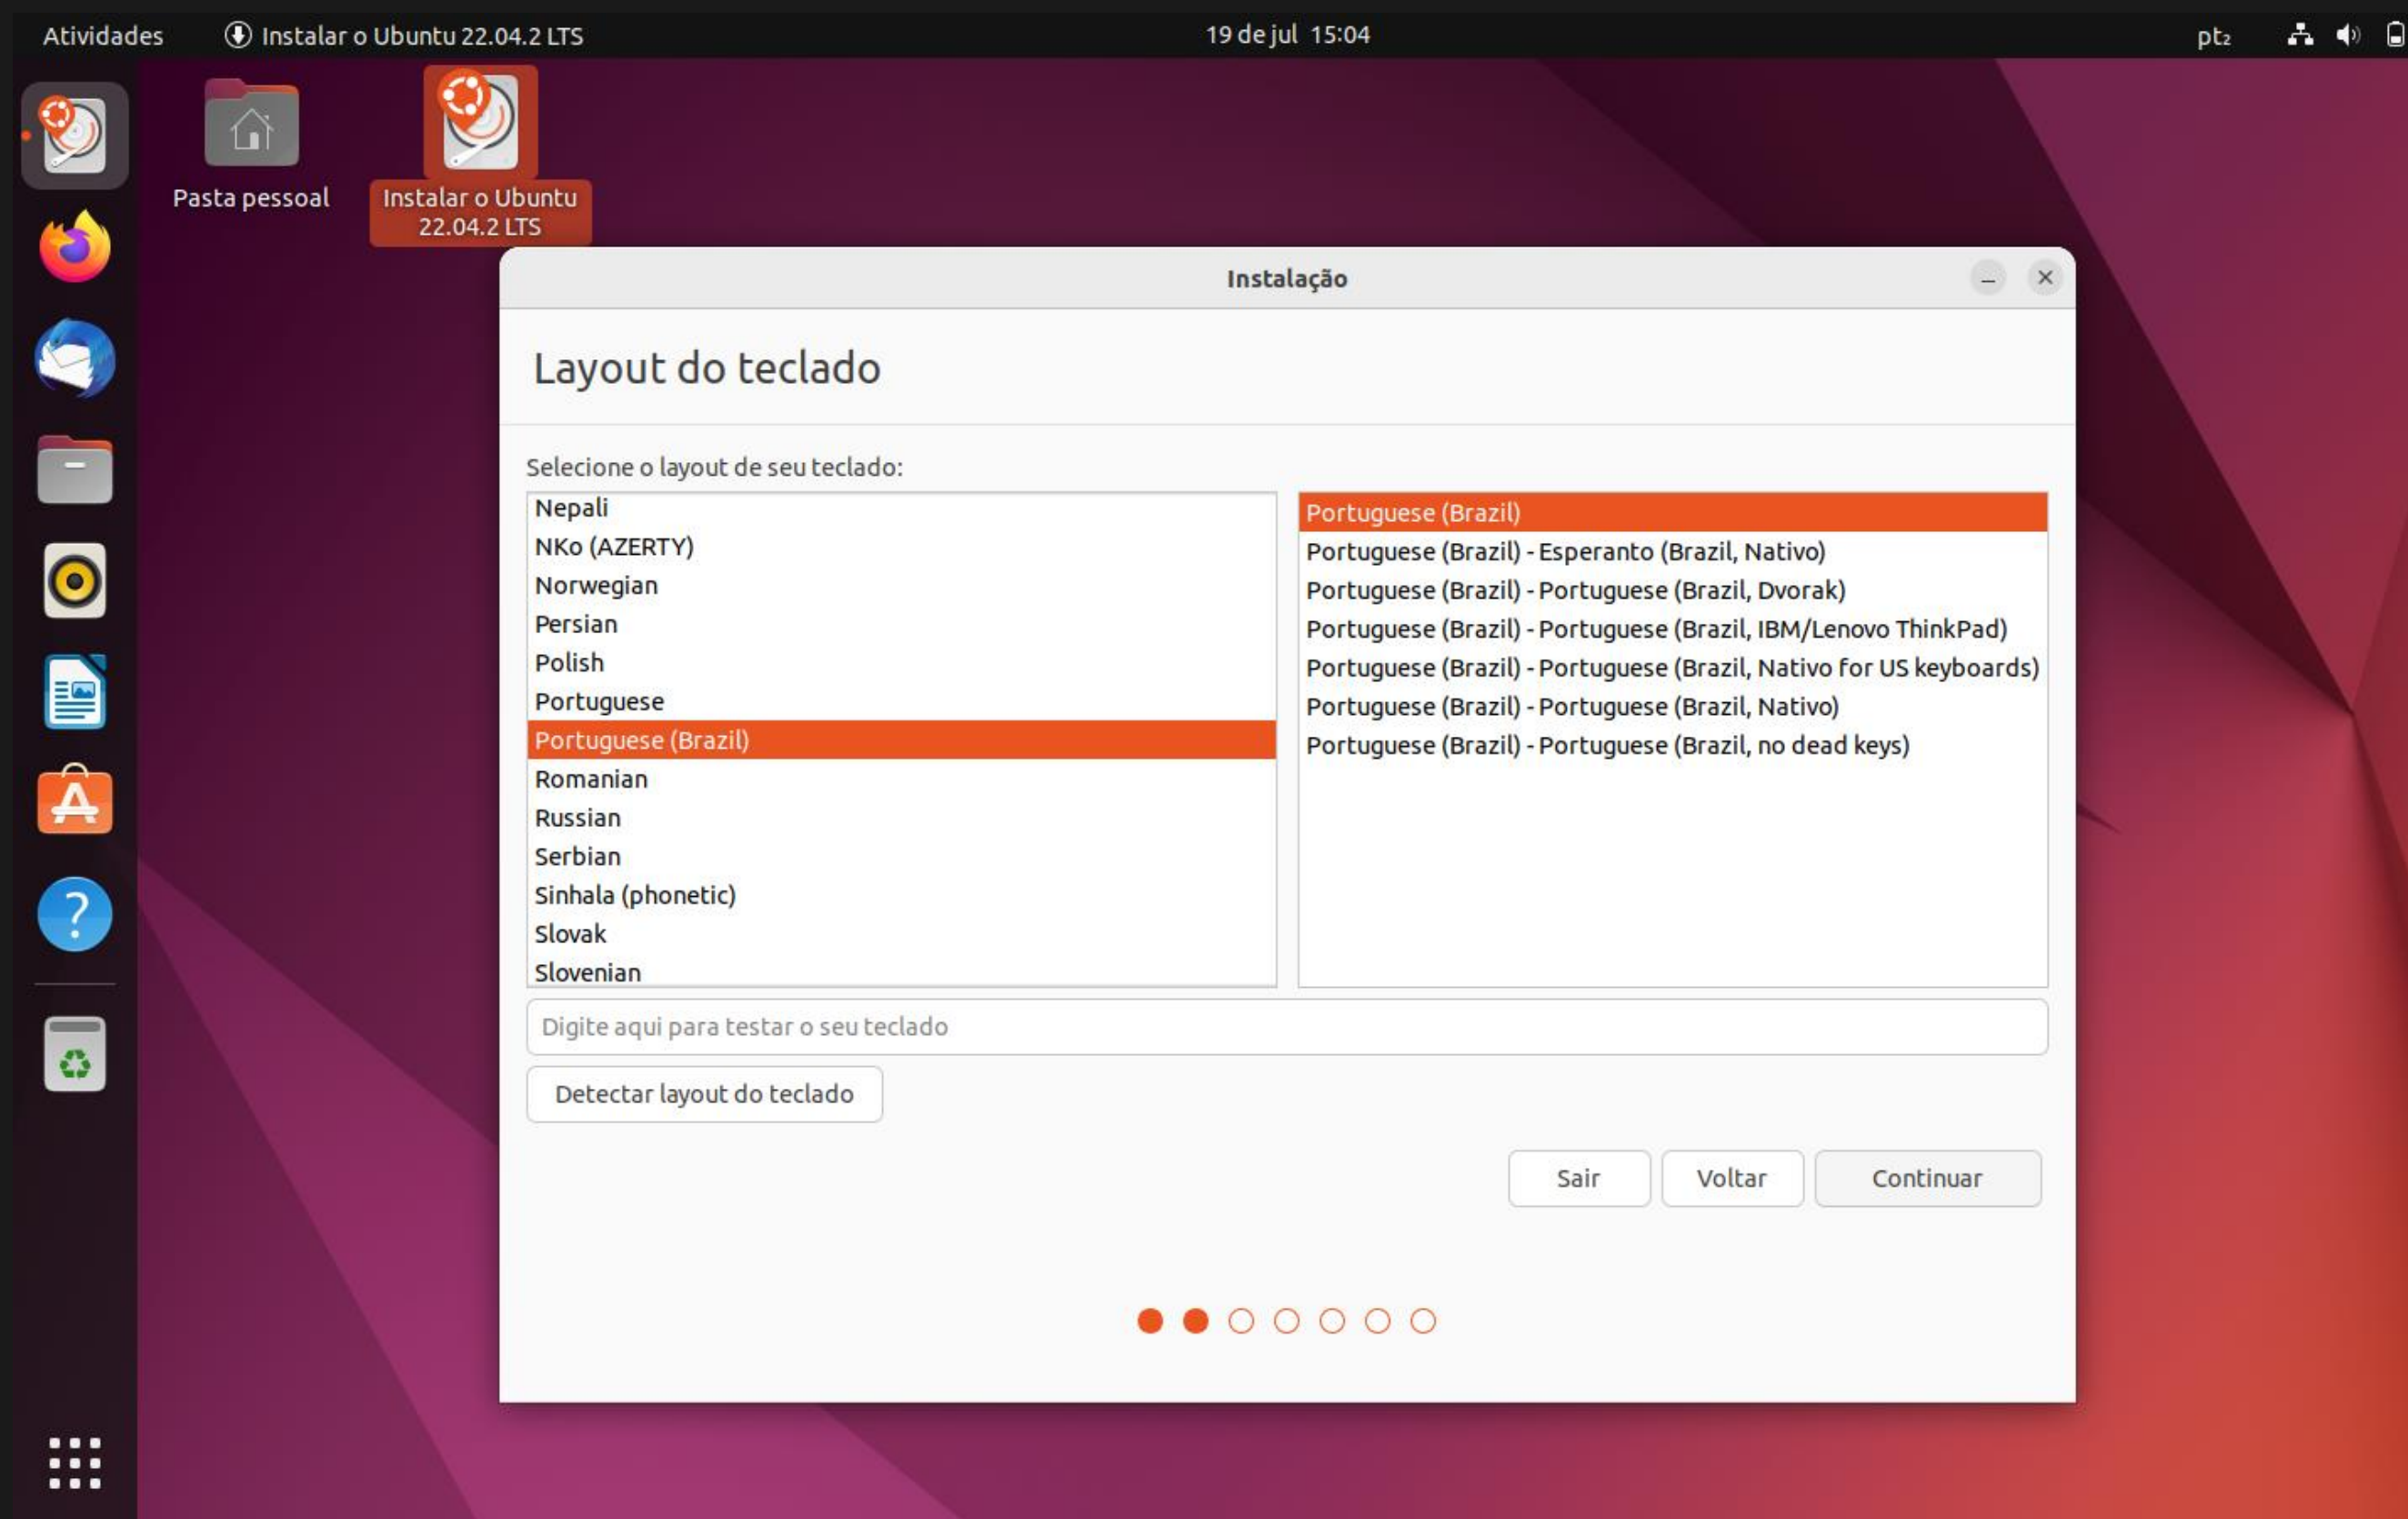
Atividades   Instalar o Ubuntu 22.04.2 LTS   19 de jul 15:04   pt₂

Pasta pessoal

Instalar o Ubuntu 22.04.2 LTS

Instalação

Layout do teclado

Selecione o layout de seu teclado:

Nepali
NKo (AZERTY)
Norwegian
Persian
Polish
Portuguese
Portuguese (Brazil)
Romanian
Russian
Serbian
Sinhala (phonetic)
Slovak
Slovenian

Portuguese (Brazil)
Portuguese (Brazil) - Esperanto (Brazil, Nativo)
Portuguese (Brazil) - Portuguese (Brazil, Dvorak)
Portuguese (Brazil) - Portuguese (Brazil, IBM/Lenovo ThinkPad)
Portuguese (Brazil) - Portuguese (Brazil, Nativo for US keyboards)
Portuguese (Brazil) - Portuguese (Brazil, Nativo)
Portuguese (Brazil) - Portuguese (Brazil, no dead keys)

Digite aqui para testar o seu teclado

Detectar layout do teclado

Sair   Voltar   Continuar